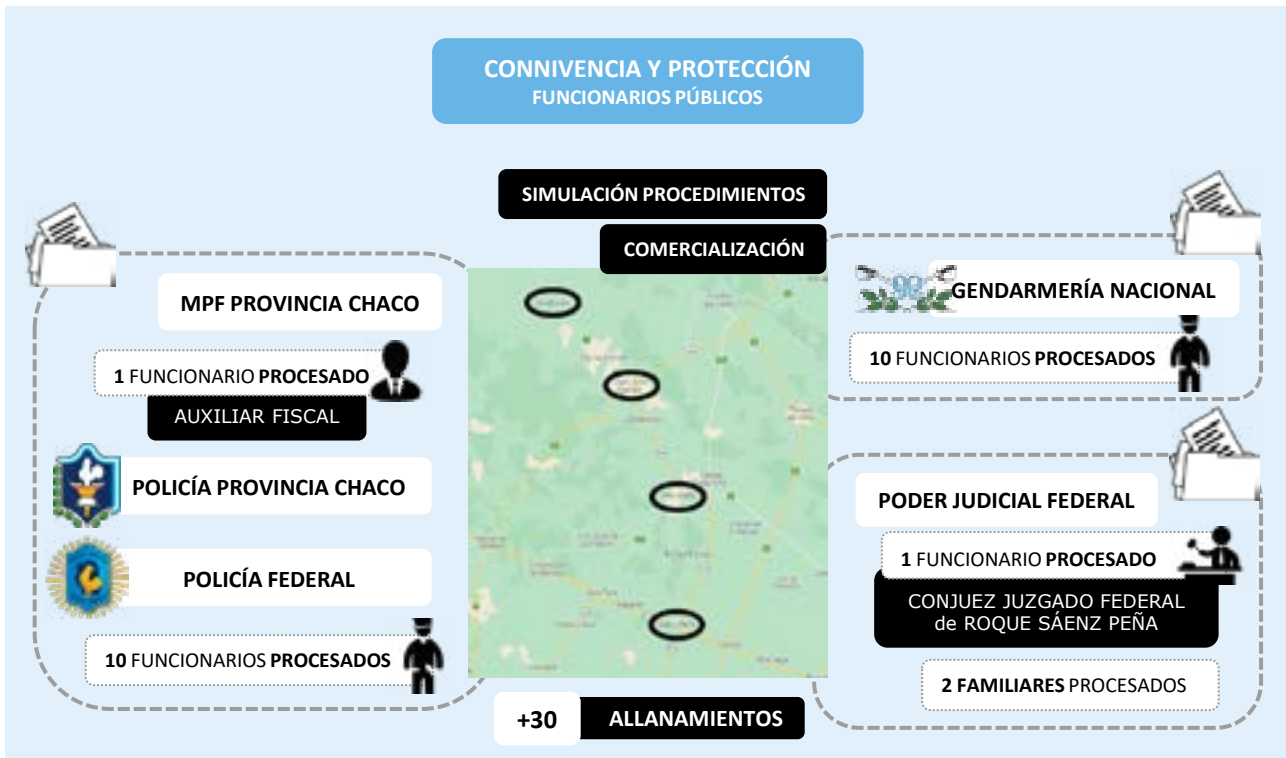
CONNIVENCIA Y PROTECCIÓN
FUNCIONARIOS PÚBLICOS

SIMULACIÓN PROCEDIMIENTOS

COMERCIALIZACIÓN

MPF PROVINCIA CHACO

1 FUNCIONARIO PROCESADO

AUXILIAR FISCAL

POLICÍA PROVINCIA CHACO

POLICÍA FEDERAL

10 FUNCIONARIOS PROCESADOS

GENDARMERÍA NACIONAL

10 FUNCIONARIOS PROCESADOS

PODER JUDICIAL FEDERAL

1 FUNCIONARIO PROCESADO

CONJUEZ JUZGADO FEDERAL de ROQUE SÁENZ PEÑA

2 FAMILIARES PROCESADOS

+30 ALLANAMIENTOS